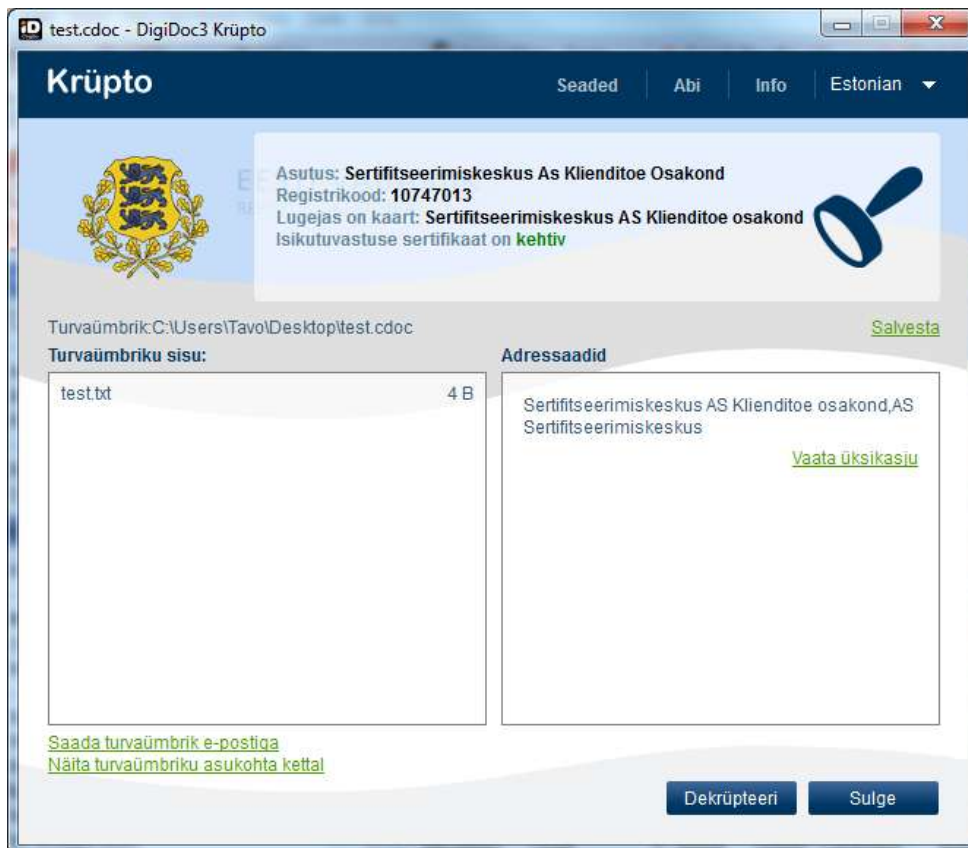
test.cdoc - DigiDoc3 Krüpto

Krüpto

Seaded | Abi | Info | Estonian

Asutus: Sertifitseerimiskeskus As Klienditoe Osakond
Registrikood: 10747013
Lugejas on kaart: Sertifitseerimiskeskus AS Klienditoe osakond
Isikutuvastuse sertifikaat on kehtiv

Turvaümbrik:C:\Users\Tavo\Desktop\test.cdoc

Salvesta

Turvaümbriku sisu:

| test.txt | 4 B |
|---|---|

Adressaadid

Sertifitseerimiskeskus AS Klienditoe osakond,AS Sertifitseerimiskeskus

Vaata üksikasju

Saada turvaümbrik e-postiga
Näita turvaümbriku asukohta kettal

Dekrüpteeri

Sulge